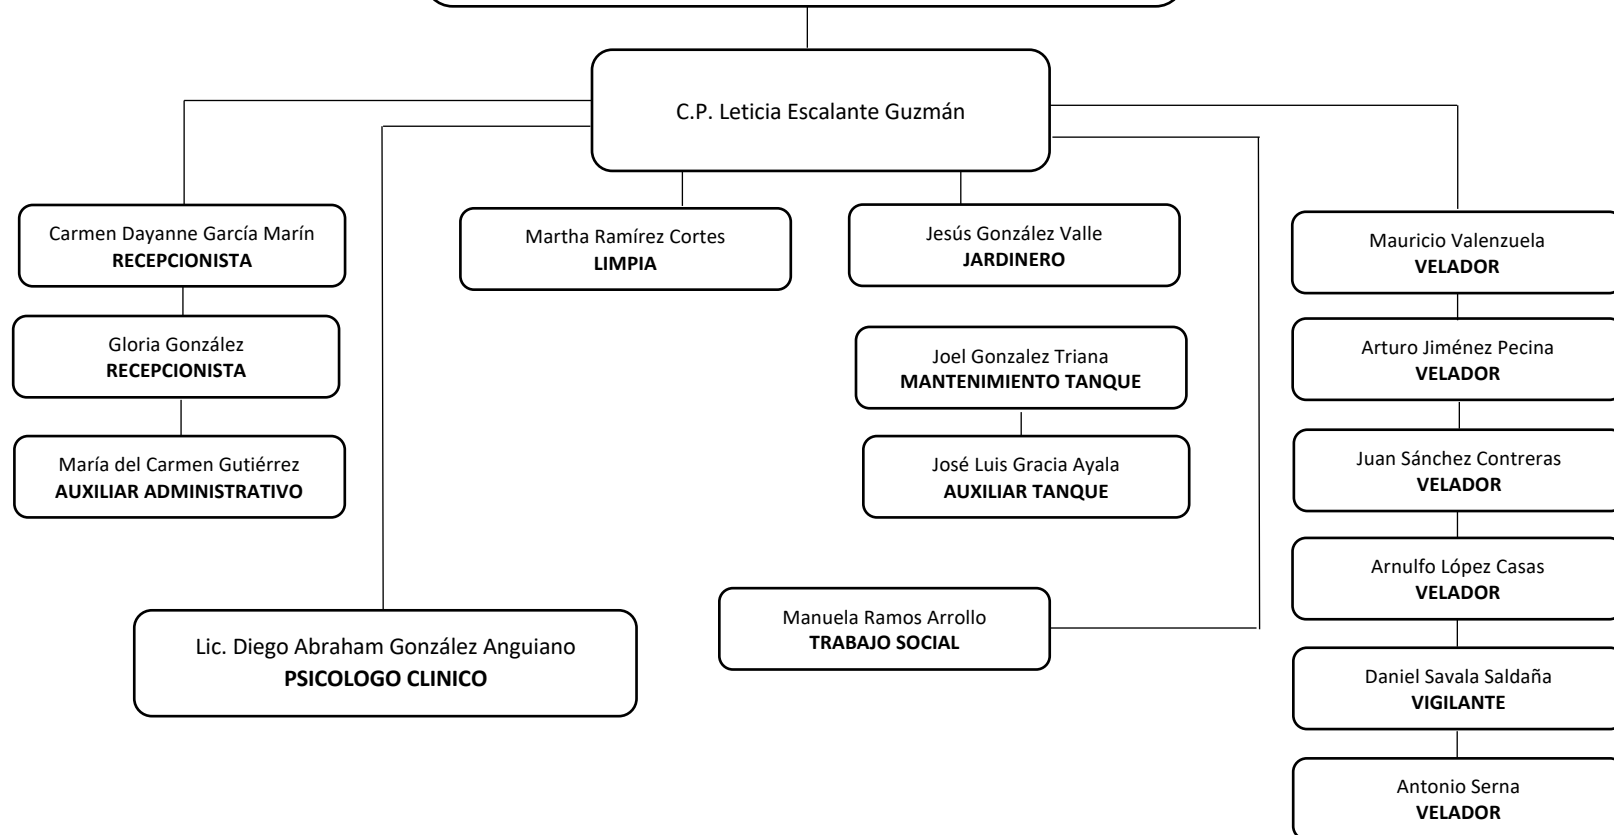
C.P. Leticia Escalante Guzmán

Carmen Dayanne García Marín
**RECEPCIONISTA**

Gloria González
**RECEPCIONISTA**

María del Carmen Gutiérrez
**AUXILIAR ADMINISTRATIVO**

Lic. Diego Abraham González Anguiano
**PSICOLOGO CLINICO**

Martha Ramírez Cortes
**LIMPIA**

Jesús González Valle
**JARDINERO**

Joel Gonzalez Triana
**MANTENIMIENTO TANQUE**

José Luis Gracia Ayala
**AUXILIAR TANQUE**

Manuela Ramos Arrollo
**TRABAJO SOCIAL**

Mauricio Valenzuela
**VELADOR**

Arturo Jiménez Pecina
**VELADOR**

Juan Sánchez Contreras
**VELADOR**

Arnulfo López Casas
**VELADOR**

Daniel Savala Saldaña
**VIGILANTE**

Antonio Serna
**VELADOR**